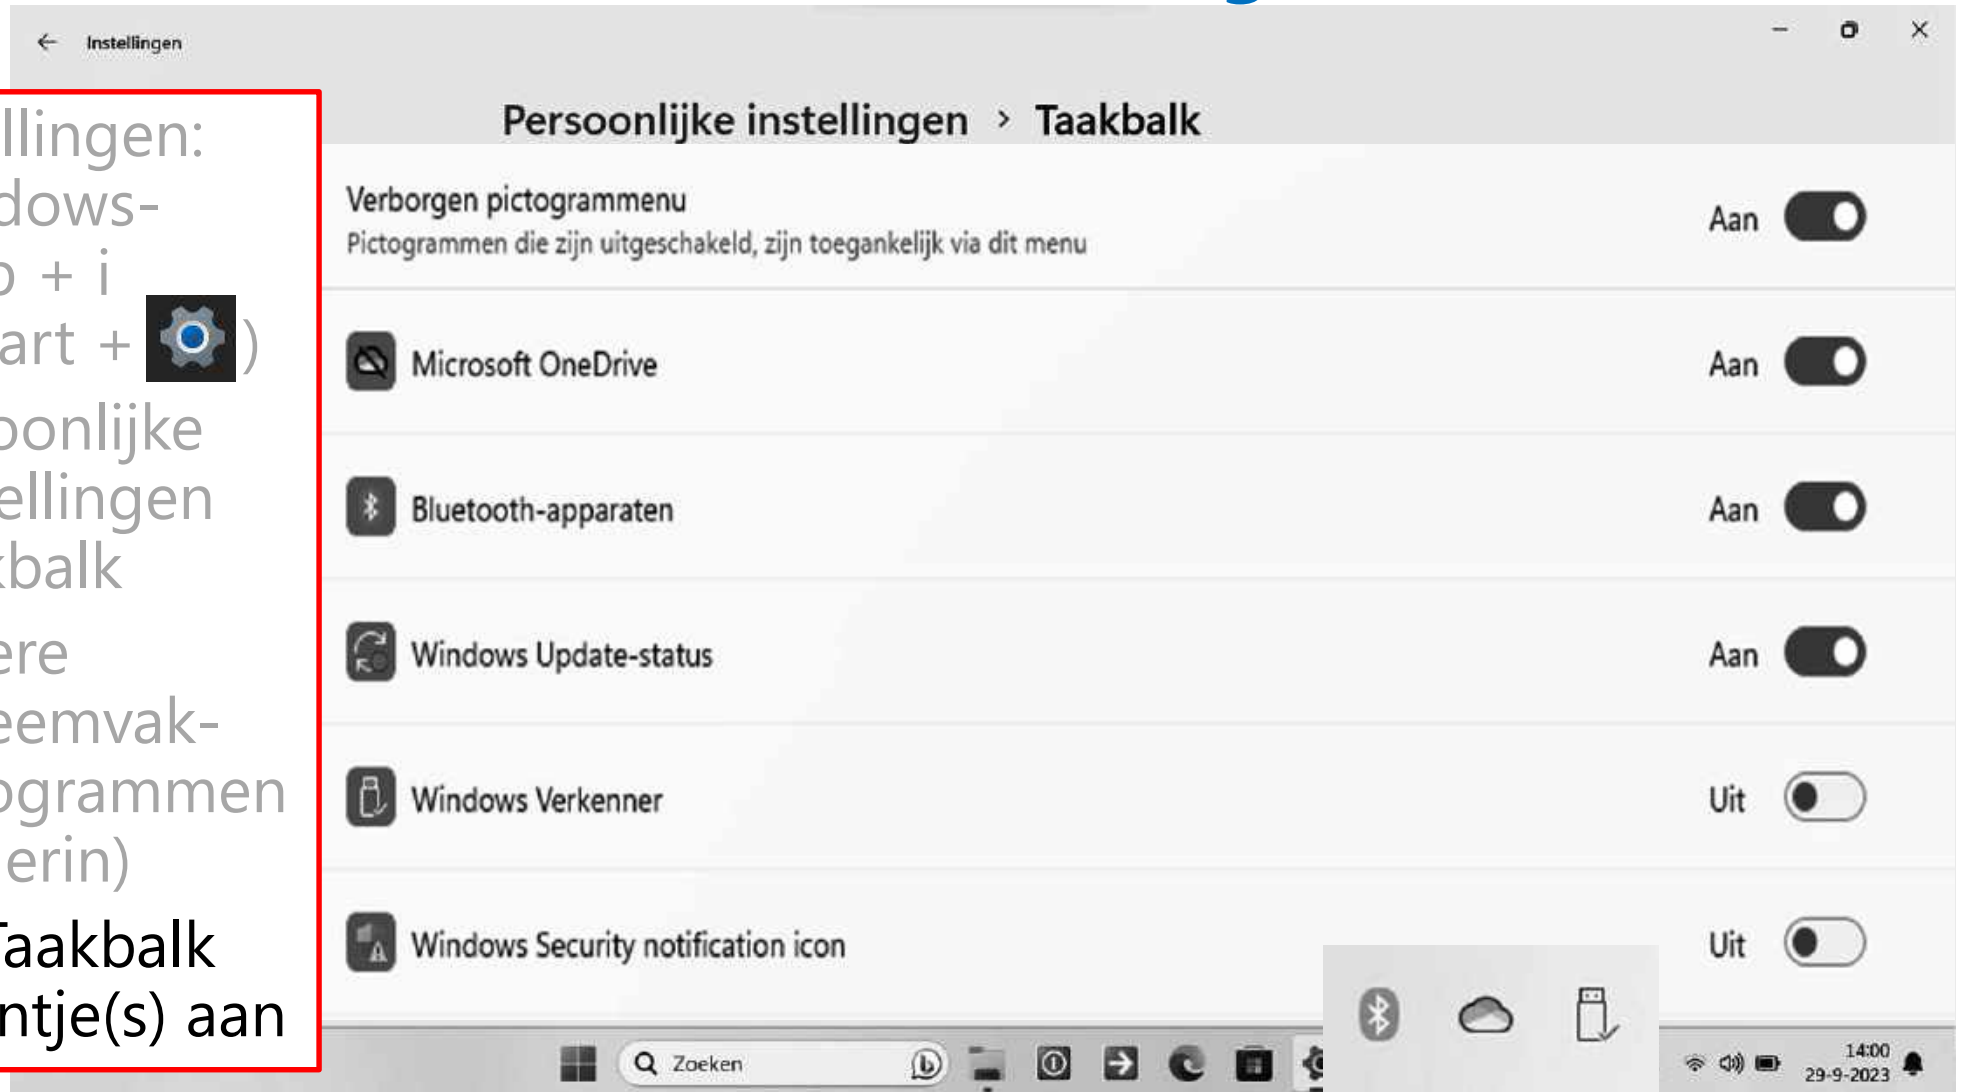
llingen:
dows-
o + i
art + )
oonlijke
ellingen
kbalk
ere
eemvak-
ogrammen
erin)
Taakbalk
ntje(s) aan

Instellingen

Persoonlijke instellingen › Taakbalk

Verborgen pictogrammenu
Pictogrammen die zijn uitgeschakeld, zijn toegankelijk via dit menu
Aan

Microsoft OneDrive
Aan

Bluetooth-apparaten
Aan

Windows Update-status
Aan

Windows Verkenner
Uit

Windows Security notification icon
Uit

Zoeken

14:00
29-9-2023